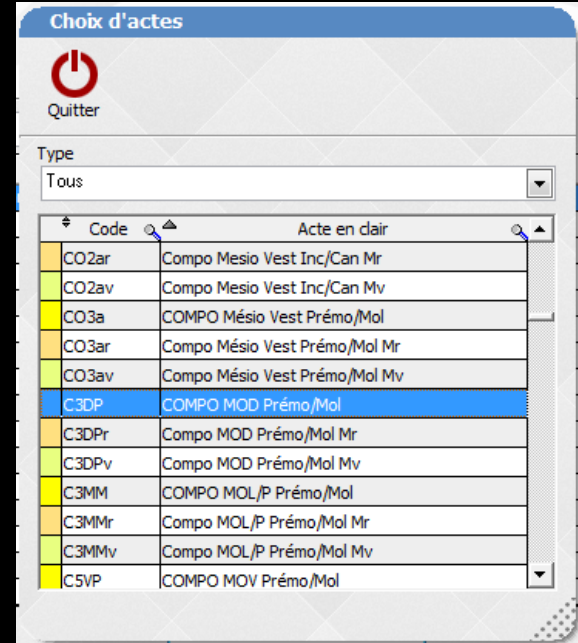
Choix d'actes

Quitter

Type
Tous

| Code | Acte en clair |
|---|---|
| CO2ar | Compo Mesio Vest Inc/Can Mr |
| CO2av | Compo Mesio Vest Inc/Can Mv |
| CO3a | COMPO Mésio Vest Prémo/Mol |
| CO3ar | Compo Mésio Vest Prémo/Mol Mr |
| CO3av | Compo Mésio Vest Prémo/Mol Mv |
| C3DP | COMPO MOD Prémo/Mol |
| C3DPr | Compo MOD Prémo/Mol Mr |
| C3DPv | Compo MOD Prémo/Mol Mv |
| C3MM | COMPO MOL/P Prémo/Mol |
| C3MMr | Compo MOL/P Prémo/Mol Mr |
| C3MMv | Compo MOL/P Prémo/Mol Mv |
| C5VP | COMPO MOV Prémo/Mol |